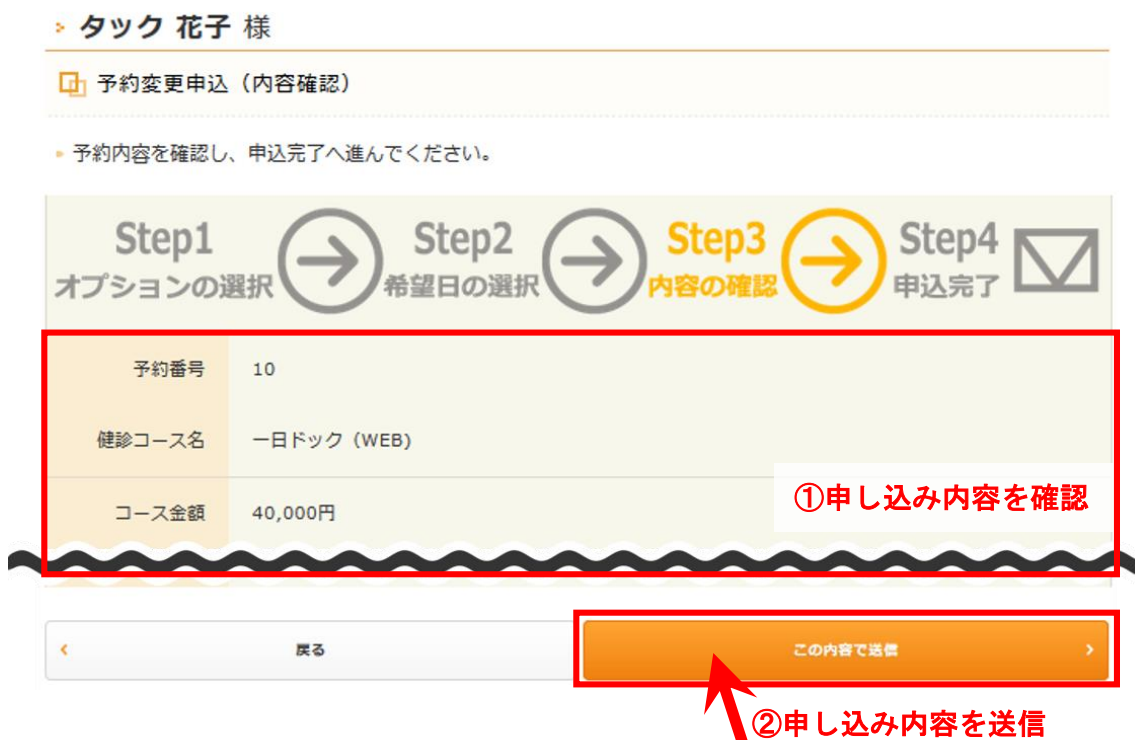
タック 花子 様

予約変更申込（内容確認）

予約内容を確認し、申込完了へ進んでください。

Step1 オプションの選択
Step2 希望日の選択
Step3 内容の確認
Step4 申込完了

| 予約番号 | 10 |
|---|---|
| 健診コース名 | 一日ドック（WEB） |
| コース金額 | 40,000円 |

①申し込み内容を確認

‹ 戻る

この内容で送信 ›

②申し込み内容を送信